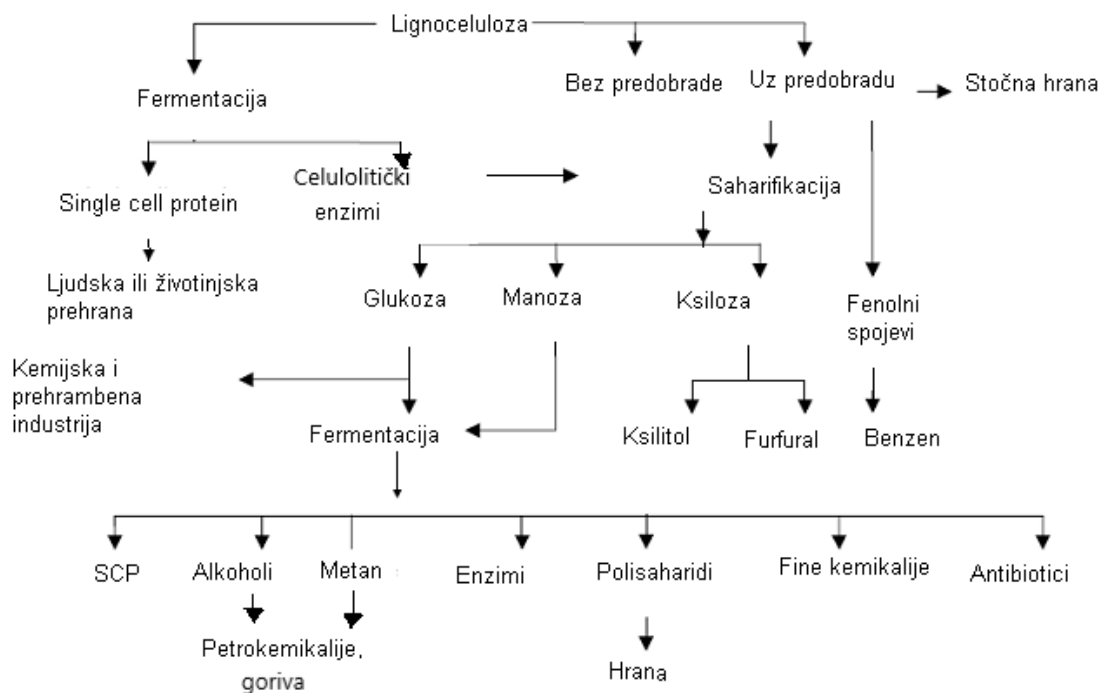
Lignoceluloza

Fermentacija

Bez predobrade

Uz predobradu

Stočna hrana

Single cell protein

Celulolitički enzimi

Saharifikacija

Ljudska ili životinjska prehrana

Glukoza

Manoza

Ksiloza

Fenolni spojevi

Kemijska i prehrambena industrija

Fermentacija

Ksilitol

Furfural

Benzen

SCP

Alkoholi

Metan

Enzimi

Polisaharidi

Fine kemikalije

Antibiotici

Petrokemikalije, goriva

Hrana